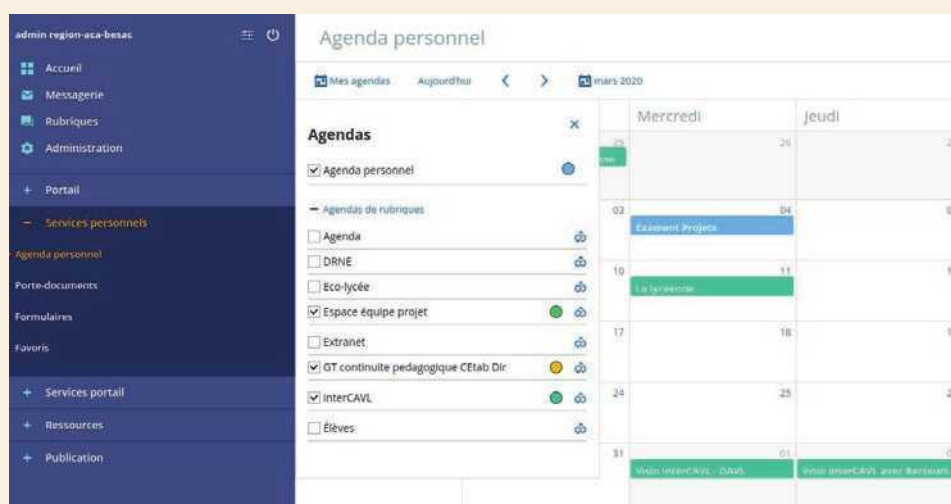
admin region-aca-besac

Accueil
Messagerie
Rubriques
Administration

+ Portail
− Services personnels
Agenda personnel
Porte-documents
Formulaires
Favoris

+ Services portail
+ Ressources
+ Publication

Agenda personnel

Mes agendas Aujourd'hui < > mars 2020

Agendas ×

☑ Agenda personnel

− Agendas de rubriques
☐ Agenda
☐ DRNE
☐ Eco-lycée
☑ Espace équipe projet
☐ Extranet
☑ GT continuite pedagogique CEtab Dir
☑ InterCAVL
☐ Élèves

| Mercredi | Jeudi |
|---|---|
| 26 | |
| 04 Examens Projets | |
| 11 La lycéenne | |
| 18 | |
| 25 | |
| 01 Visio interCAVL - DAVL | Visio interCAVL avec Barbaux |

25
03
10
17
24
31